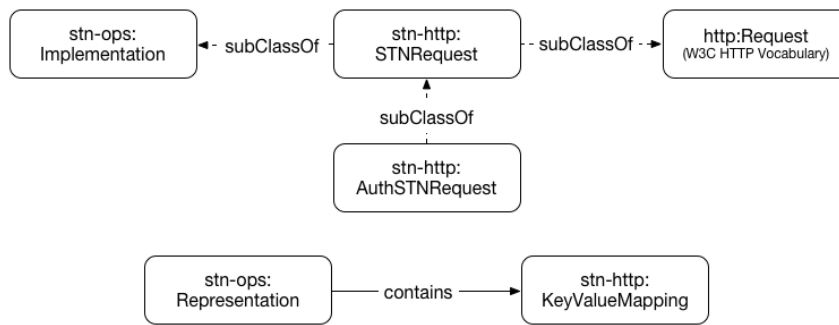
stn-ops: Implementation

subClassOf

stn-http: STNRequest

subClassOf

http:Request (W3C HTTP Vocabulary)

subClassOf

stn-http: AuthSTNRequest

stn-ops: Representation

contains

stn-http: KeyValueMapping